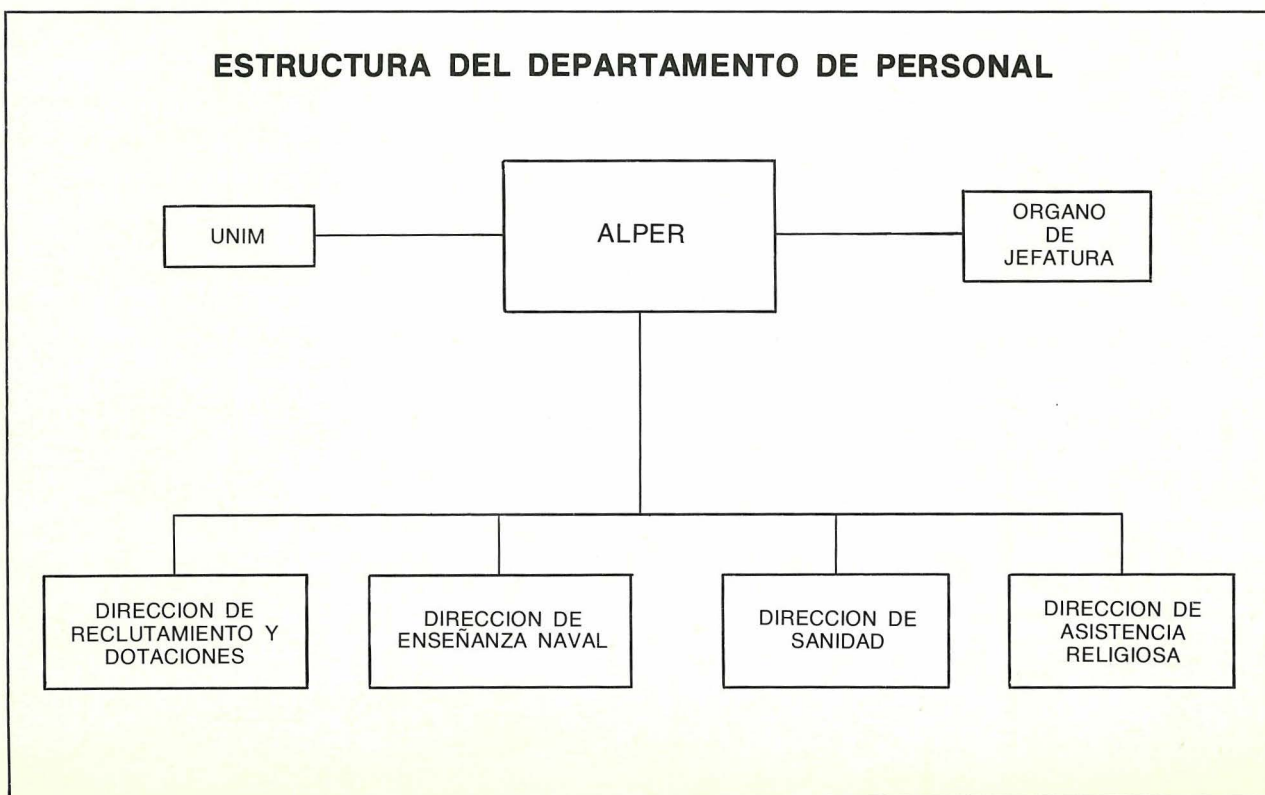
ESTRUCTURA DEL DEPARTAMENTO DE PERSONAL

UNIM

ALPER

ORGANO DE JEFATURA

DIRECCION DE RECLUTAMIENTO Y DOTACIONES

DIRECCION DE ENSEÑANZA NAVAL

DIRECCION DE SANIDAD

DIRECCION DE ASISTENCIA RELIGIOSA